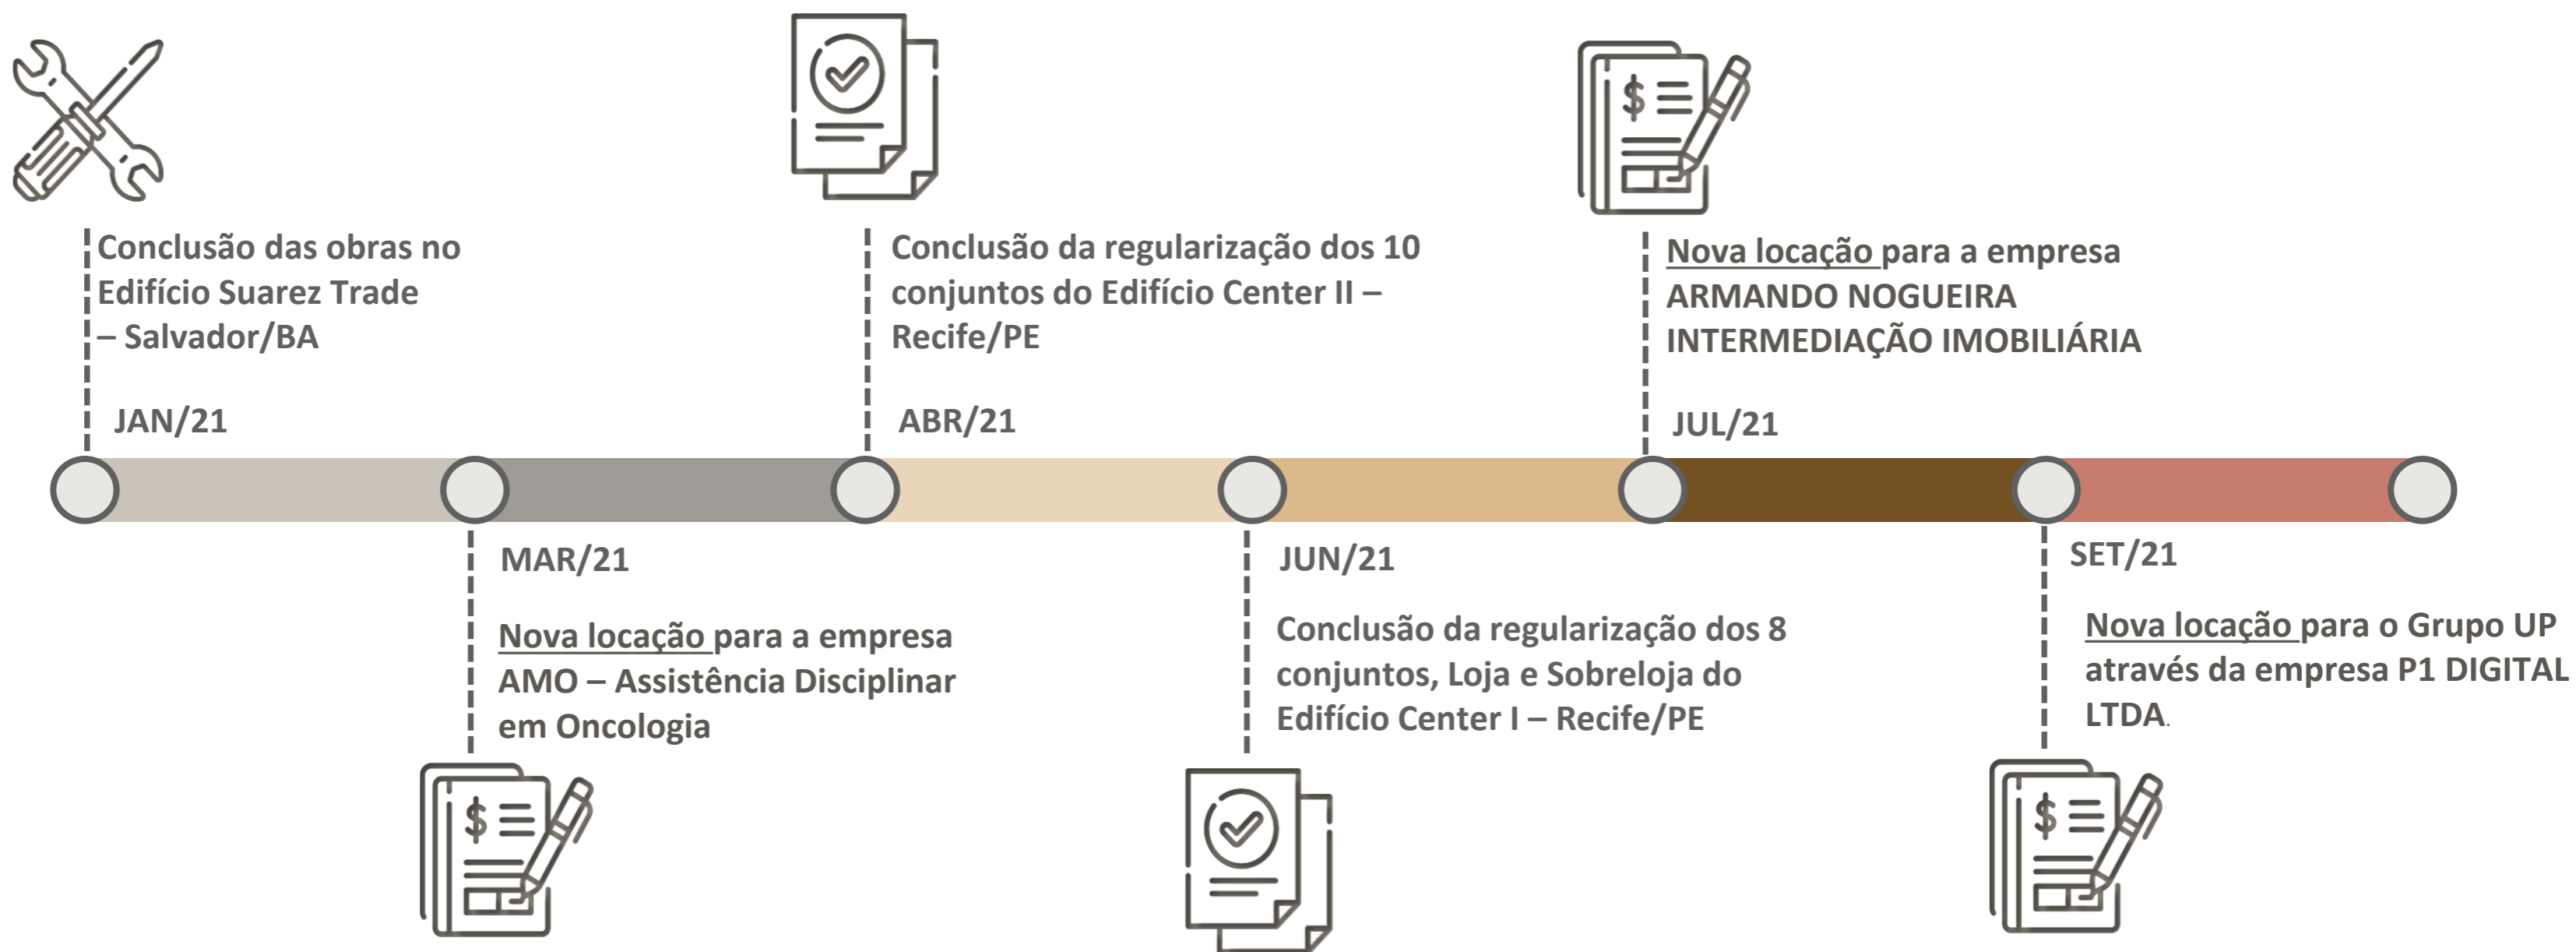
Conclusão das obras no Edifício Suarez Trade – Salvador/BA

JAN/21

Conclusão da regularização dos 10 conjuntos do Edifício Center II – Recife/PE

ABR/21

Nova locação para a empresa ARMANDO NOGUEIRA INTERMEDIAÇÃO IMOBILIÁRIA

JUL/21

MAR/21

Nova locação para a empresa AMO – Assistência Disciplinar em Oncologia

JUN/21

Conclusão da regularização dos 8 conjuntos, Loja e Sobreloja do Edifício Center I – Recife/PE

SET/21

Nova locação para o Grupo UP através da empresa P1 DIGITAL LTDA.